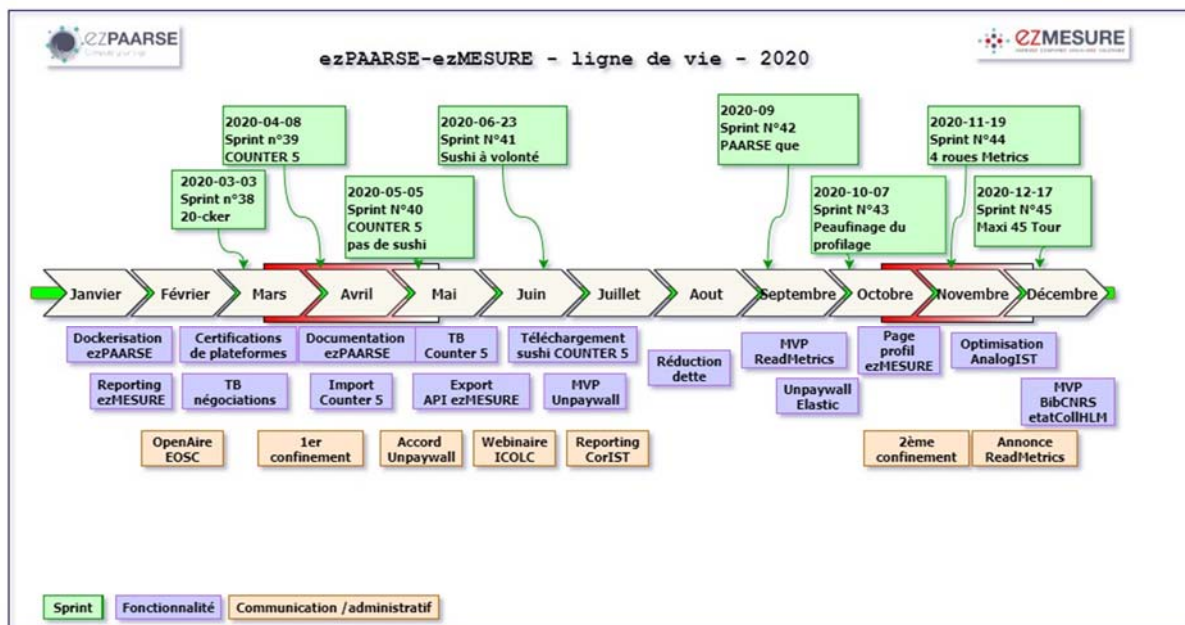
ezPAARSE

ezMESURE

ezPAARSE-ezMESURE - ligne de vie - 2020

2020-04-08
Sprint n°39
COUNTER 5

2020-06-23
Sprint N°41
Sushi à volonté

2020-09
Sprint N°42
PAARSE que

2020-11-19
Sprint N°44
4 roues Metrics

2020-03-03
Sprint n°38
20-cker

2020-05-05
Sprint N°40
COUNTER 5
pas de sushi

2020-10-07
Sprint N°43
Peaufinage du profilage

2020-12-17
Sprint N°45
Maxi 45 Tour

Janvier Février Mars Avril Mai Juin Juillet Aout Septembre Octobre Novembre Décembre

Dockerisation ezPAARSE

Certifications de plateformes

Documentation ezPAARSE

TB Counter 5

Téléchargement sushi COUNTER 5

Réduction dette

MVP ReadMetrics

Page profil ezMESURE

Optimisation AnalogIST

Reporting ezMESURE

TB négociations

Import Counter 5

Export API ezMESURE

MVP Unpaywall

Unpaywall Elastic

MVP BibCNRS etatCollHLM

OpenAire EOSC

1er confinement

Accord Unpaywall

Webinaire ICOLC

Reporting CorIST

2ème confinement

Annonce ReadMetrics

Sprint
Fonctionnalité
Communication /administratif